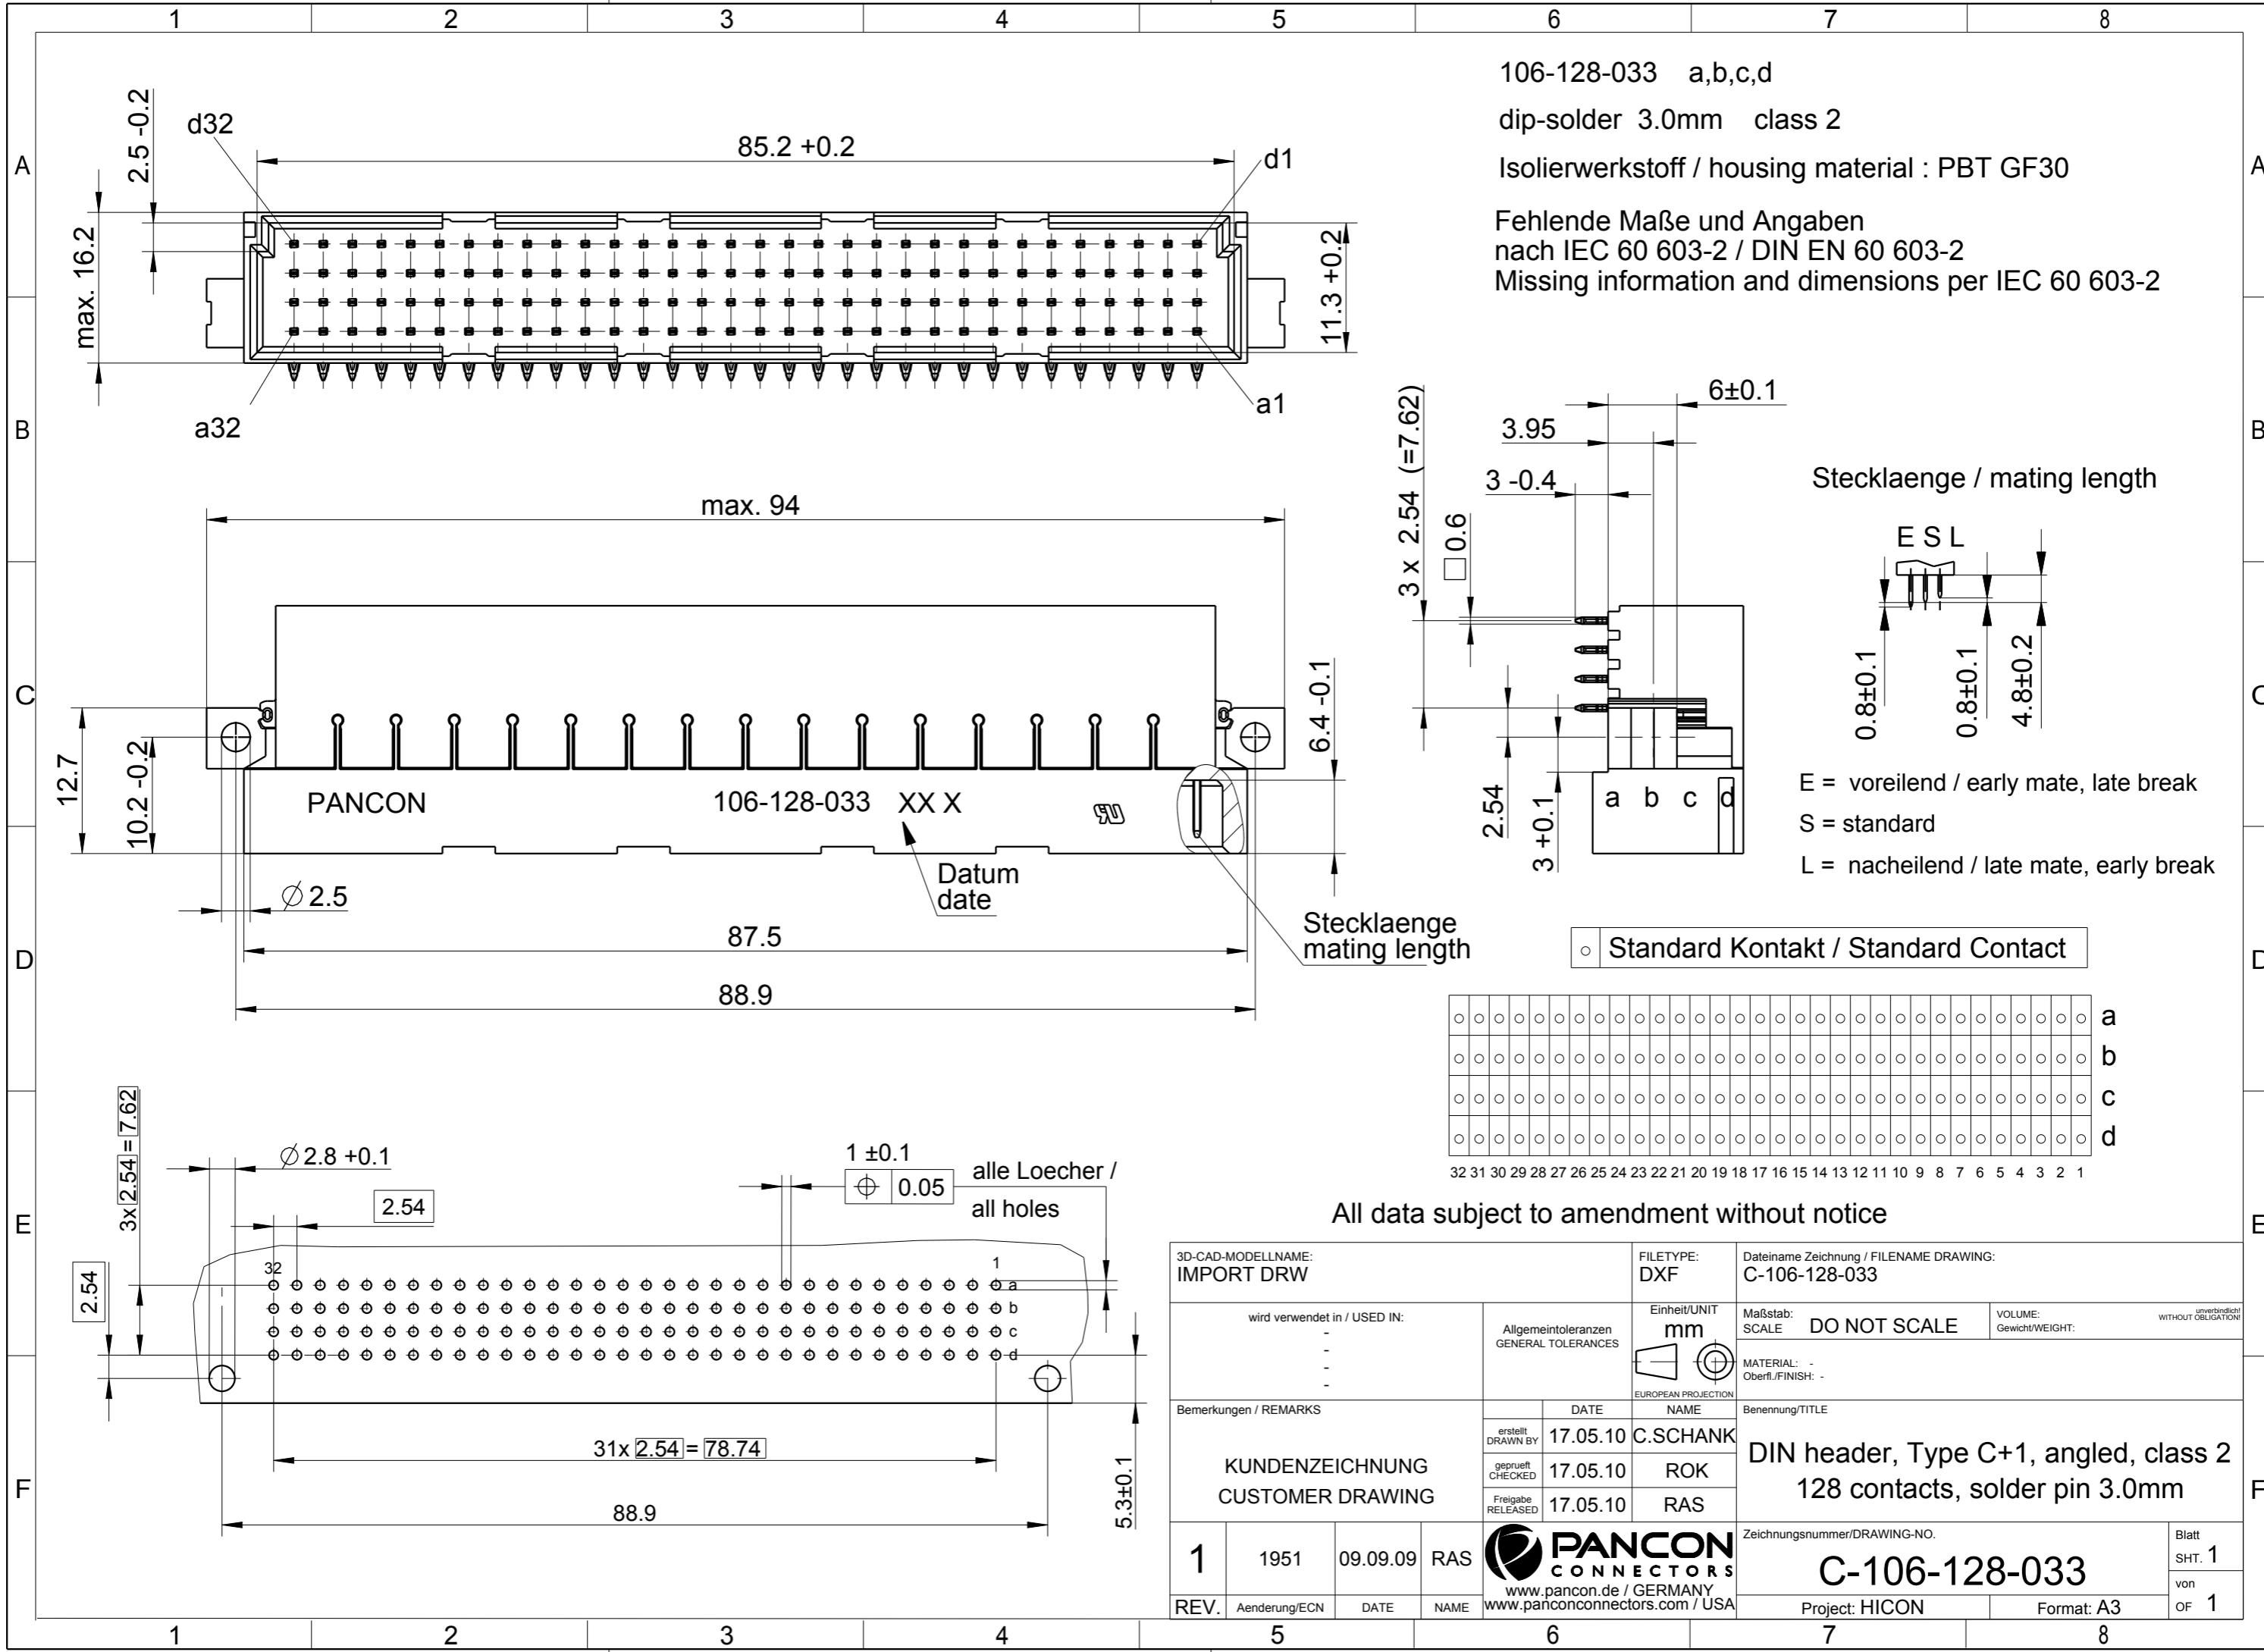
1 2 3 4 5 6 7 8

A B C D E F

106-128-033 a,b,c,d

dip-solder 3.0mm class 2

Isolierwerkstoff / housing material : PBT GF30

Fehlende Maße und Angaben
nach IEC 60 603-2 / DIN EN 60 603-2
Missing information and dimensions per IEC 60 603-2

2.5 -0.2
d32
85.2 +0.2
d1
max. 16.2
11.3 +0.2
a32
a1

max. 94
12.7
10.2 -0.2
6.4 -0.1
PANCON
106-128-033 XX X
Datum
date
$\varnothing$ 2.5
87.5
88.9
Stecklaenge
mating length

6±0.1
3.95
3 -0.4
3 x 2.54 (=7.62)
$\square$0.6
2.54
3 +0.1
a b c d

Stecklaenge / mating length
E S L
0.8±0.1
0.8±0.1
4.8±0.2

E = voreilend / early mate, late break
S = standard
L = nacheilend / late mate, early break

○ Standard Kontakt / Standard Contact

a
b
c
d
32 31 30 29 28 27 26 25 24 23 22 21 20 19 18 17 16 15 14 13 12 11 10 9 8 7 6 5 4 3 2 1

3x 2.54 = 7.62
$\varnothing$ 2.8 +0.1
2.54
1 ±0.1
$\oplus$ 0.05
alle Loecher /
all holes
2.54
32
1
a
b
c
d
31x 2.54 = 78.74
88.9
5.3±0.1

All data subject to amendment without notice

| 3D-CAD-MODELLNAME: IMPORT DRW | | | FILETYPE: DXF | Dateiname Zeichnung / FILENAME DRAWING: C-106-128-033 | |
|---|---|---|---|---|---|
| wird verwendet in / USED IN: - - - - | Allgemeintoleranzen GENERAL TOLERANCES | | Einheit/UNIT mm EUROPEAN PROJECTION | Maßstab: SCALE DO NOT SCALE MATERIAL: - Oberfl./FINISH: - | VOLUME: Gewicht/WEIGHT: unverbindlich! WITHOUT OBLIGATION! |
| Bemerkungen / REMARKS KUNDENZEICHNUNG CUSTOMER DRAWING | | DATE | NAME | Benennung/TITLE DIN header, Type C+1, angled, class 2 128 contacts, solder pin 3.0mm | |
| | erstellt DRAWN BY | 17.05.10 | C.SCHANK | | |
| | geprueft CHECKED | 17.05.10 | ROK | | |
| | Freigabe RELEASED | 17.05.10 | RAS | | |

| 1 | 1951 | 09.09.09 | RAS | PANCON CONNECTORS www.pancon.de / GERMANY www.panconconnectors.com / USA | Zeichnungsnummer/DRAWING-NO. C-106-128-033 | Blatt SHT. 1 von OF 1 |
|---|---|---|---|---|---|---|
| REV. | Aenderung/ECN | DATE | NAME | | Project: HICON Format: A3 | |